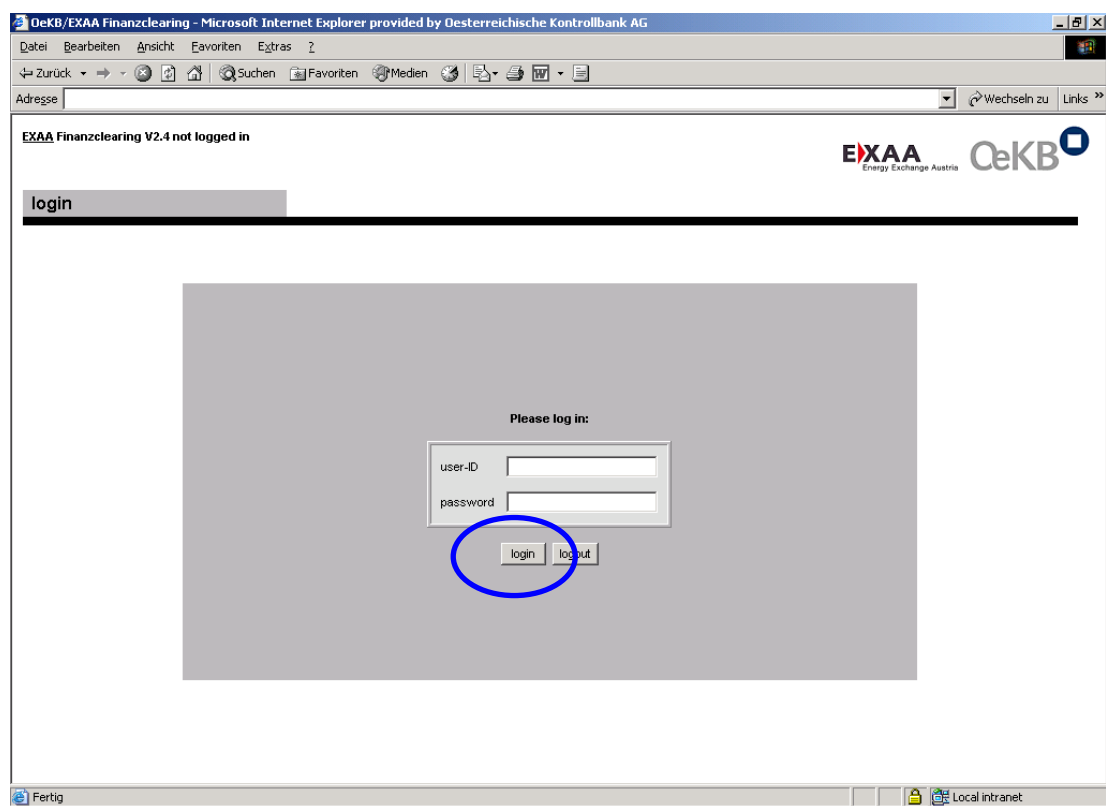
OeKB/EXAA Finanzclearing - Microsoft Internet Explorer provided by Oesterreichische Kontrollbank AG

Datei Bearbeiten Ansicht Favoriten Extras ?

Zurück Suchen Favoriten Medien

Adresse Wechseln zu Links »

EXAA Finanzclearing V2.4 not logged in

EXAA Energy Exchange Austria OeKB

login

Please log in:

user-ID

password

login logout

Fertig Local intranet